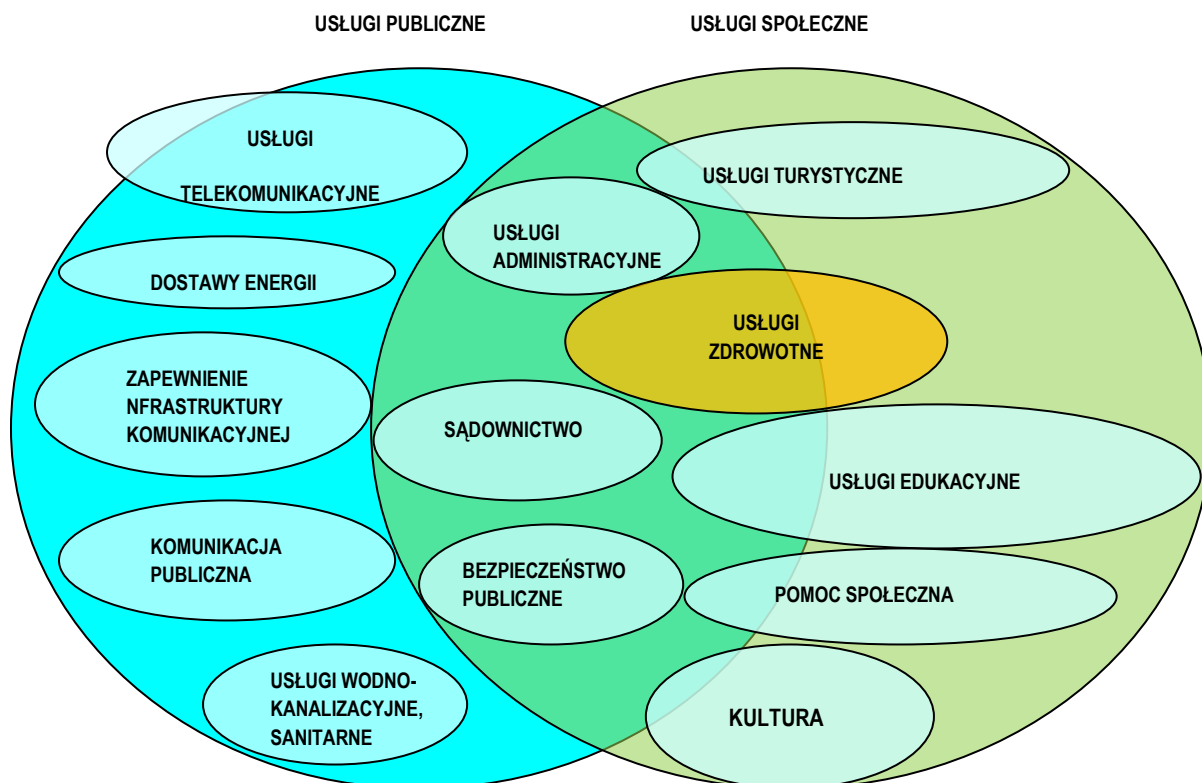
USŁUGI PUBLICZNE

USŁUGI SPOŁECZNE

USŁUGI TELEKOMUNIKACYJNE

DOSTAWY ENERGII

ZAPEWNIENIE NFRASTRUKTURY KOMUNIKACYJNEJ

KOMUNIKACJA PUBLICZNA

USŁUGI WODNO-KANALIZACYJNE, SANITARNE

USŁUGI ADMINISTRACYJNE

USŁUGI ZDROWOTNE

SĄDOWNICTWO

BEZPIECZEŃSTWO PUBLICZNE

USŁUGI TURYSTYCZNE

USŁUGI EDUKACYJNE

POMOC SPOŁECZNA

KULTURA